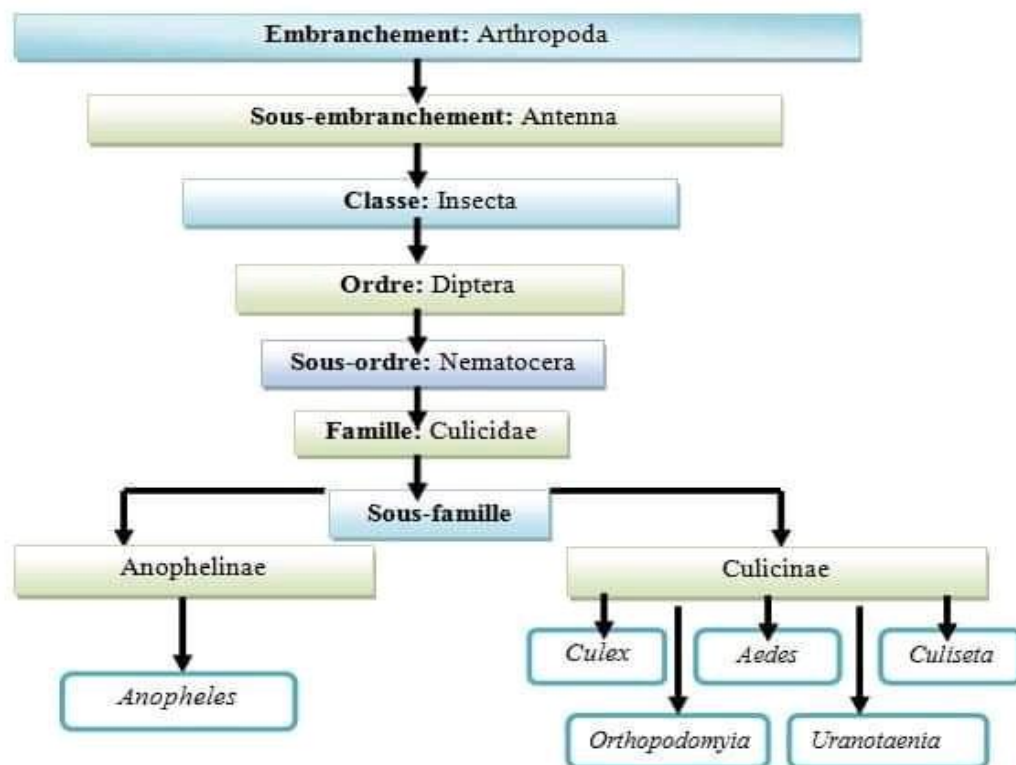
Embranchement: Arthropoda

Sous-embranchement: Antenna

Classe: Insecta

Ordre: Diptera

Sous-ordre: Nematocera

Famille: Culicidae

Sous-famille

Anophelinae

Culicinae

Anopheles

Culex

Aedes

Culiseta

Orthopodomyia

Uranotaenia